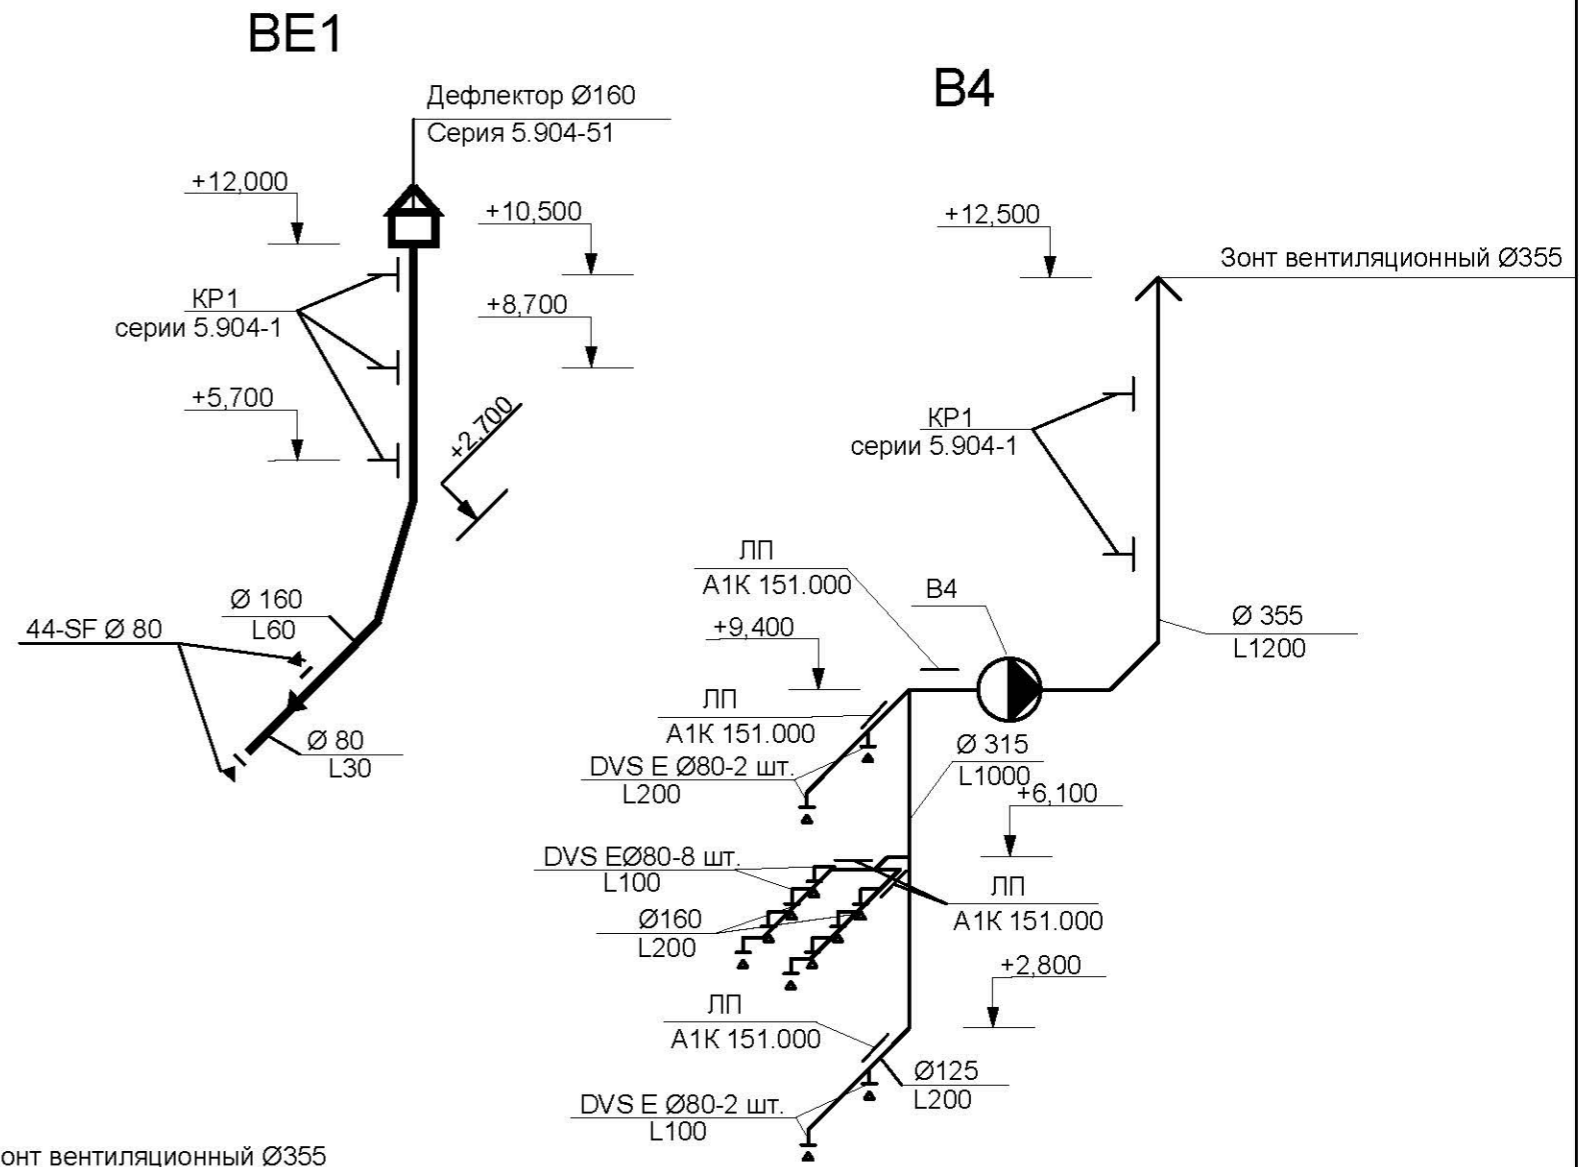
ВЕ1

Дефлектор Ø160
Серия 5.904-51

+12,000

+10,500

КР1
серии 5.904-1

+8,700

+5,700

+2,700

Ø 160
L60

44-SF Ø 80

Ø 80
L30

В4

+12,500

Зонт вентиляционный Ø355

КР1
серии 5.904-1

ЛП
А1К 151.000

В4

+9,400

Ø 355
L1200

ЛП
А1К 151.000

DVS E Ø80-2 шт.
L200

Ø 315
L1000

+6,100

DVS EØ80-8 шт.
L100

ЛП
А1К 151.000

Ø160
L200

+2,800

ЛП
А1К 151.000

Ø125
L200

DVS E Ø80-2 шт.
L100

онт вентиляционный Ø355